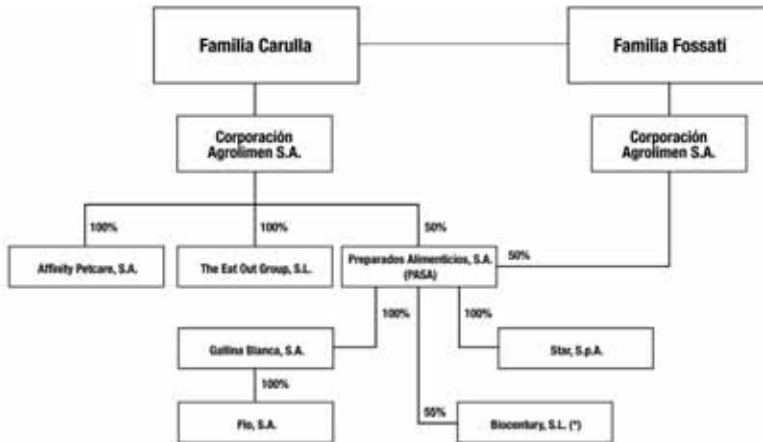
Familia Carulla

Familia Fossati

Corporación Agrolimen S.A.

Corporación Agrolimen S.A.

100%

100%

50%

50%

Affinity Petcare, S.A.

The Eat Out Group, S.L.

Preparados Alimenticios, S.A. (PASA)

100%

100%

Gallina Blanca, S.A.

Star, S.p.A.

100%

55%

Pio, S.A.

Biocentury, S.L. (*)